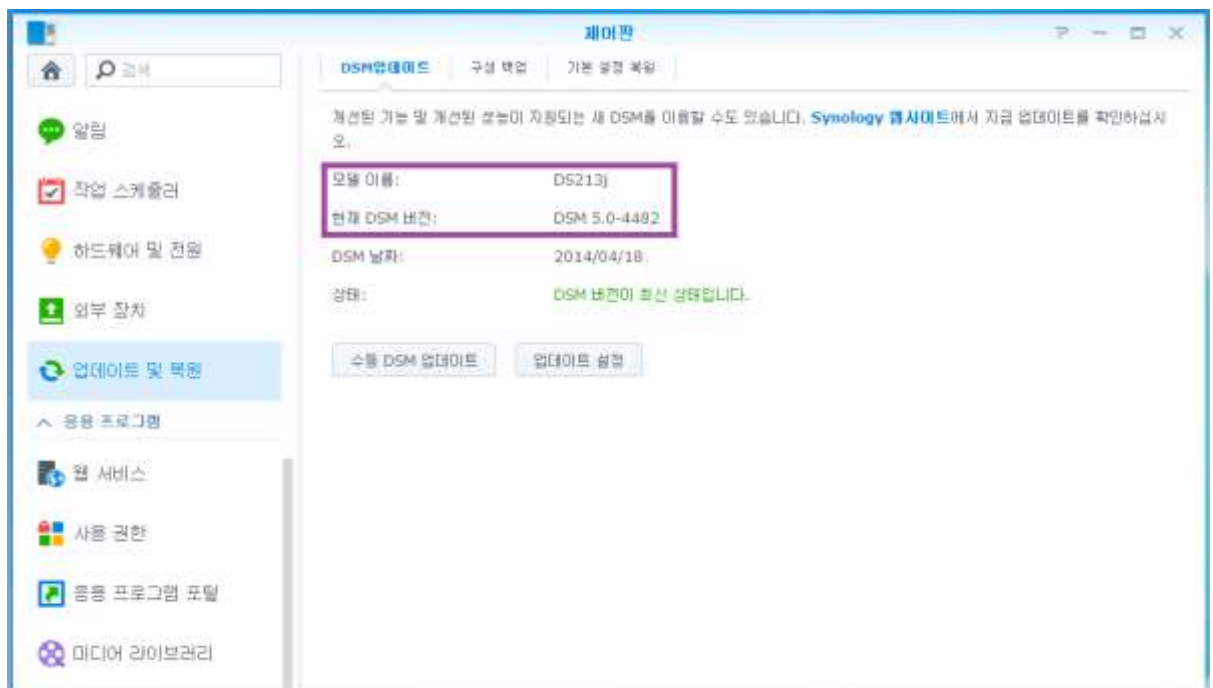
제어판

검색

알림

작업 스케줄러

하드웨어 및 전원

외부 장치

업데이트 및 복원

응용 프로그램

웹 서비스

사용 권한

응용 프로그램 포털

미디어 라이브러리

DSM업데이트 | 구성 백업 | 기본 설정 복원

개선된 기능 및 개선된 성능이 지원되는 새 DSM을 이용할 수도 있습니다. Synology 웹사이트에서 지금 업데이트를 확인하십시오.

| | |
|---|---|
| 모델 이름: | DS213j |
| 현재 DSM 버전: | DSM 5.0-4482 |
| DSM 날짜: | 2014/04/18 |
| 상태: | DSM 버전이 최신 상태입니다. |

수동 DSM 업데이트

업데이트 설정